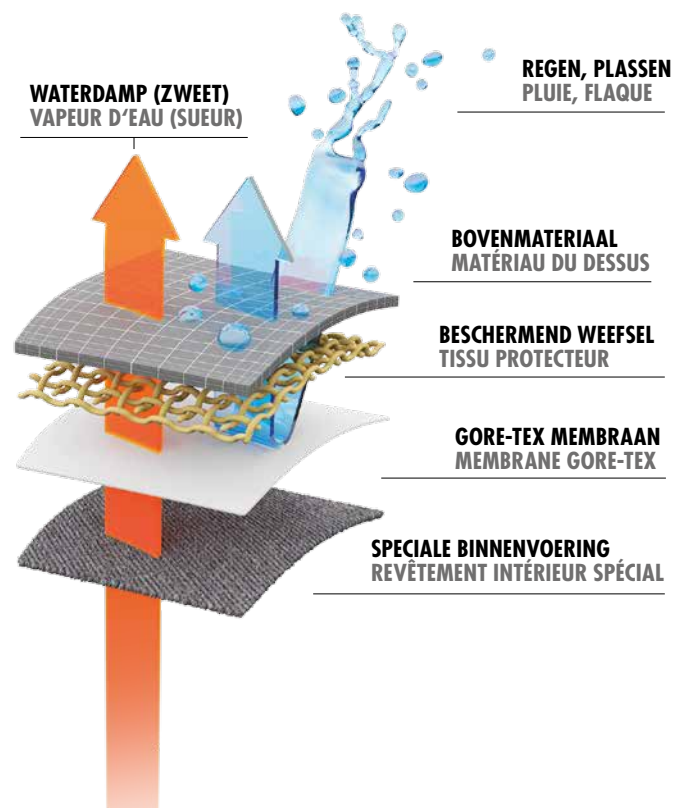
WATERDAMP (ZWEET)
VAPEUR D'EAU (SUEUR)

REGEN, PLASSEN
PLUIE, FLAQUE

BOVENMATERIAAL
MATÉRIAU DU DESSUS

BESCHERMEND WEEFSEL
TISSU PROTECTEUR

GORE-TEX MEMBRAAN
MEMBRANE GORE-TEX

SPECIALE BINNENVOERING
REVÊTEMENT INTÉRIEUR SPÉCIAL